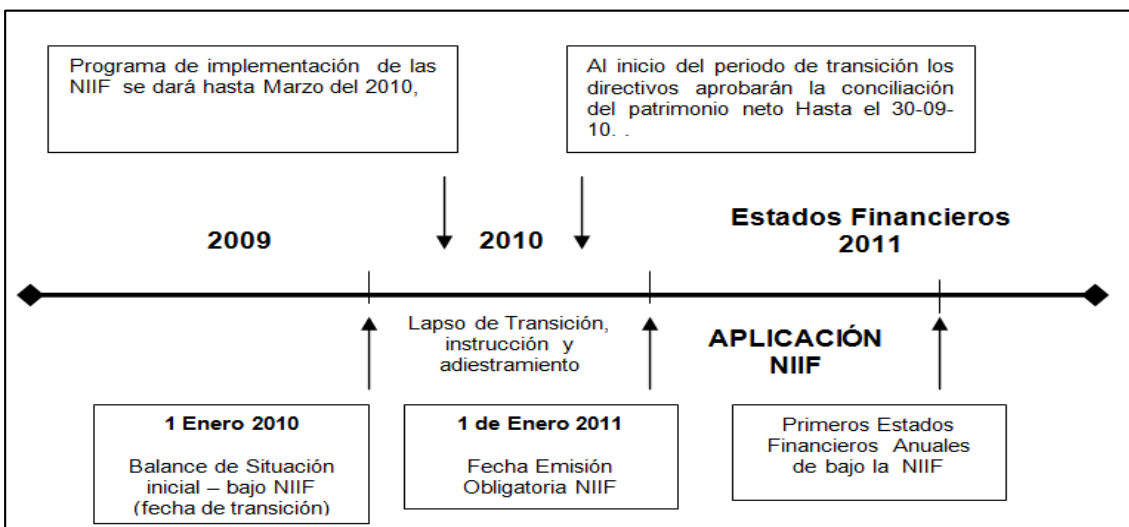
Programa de implementación de las NIIF se dará hasta Marzo del 2010,

Al inicio del periodo de transición los directivos aprobarán la conciliación del patrimonio neto Hasta el 30-09-10. .

2009

2010

Estados Financieros 2011

Lapso de Transición, instrucción y adiestramiento

APLICACIÓN NIIF

1 Enero 2010

Balance de Situación inicial – bajo NIIF (fecha de transición)

1 de Enero 2011

Fecha Emisión Obligatoria NIIF

Primeros Estados Financieros Anuales de bajo la NIIF